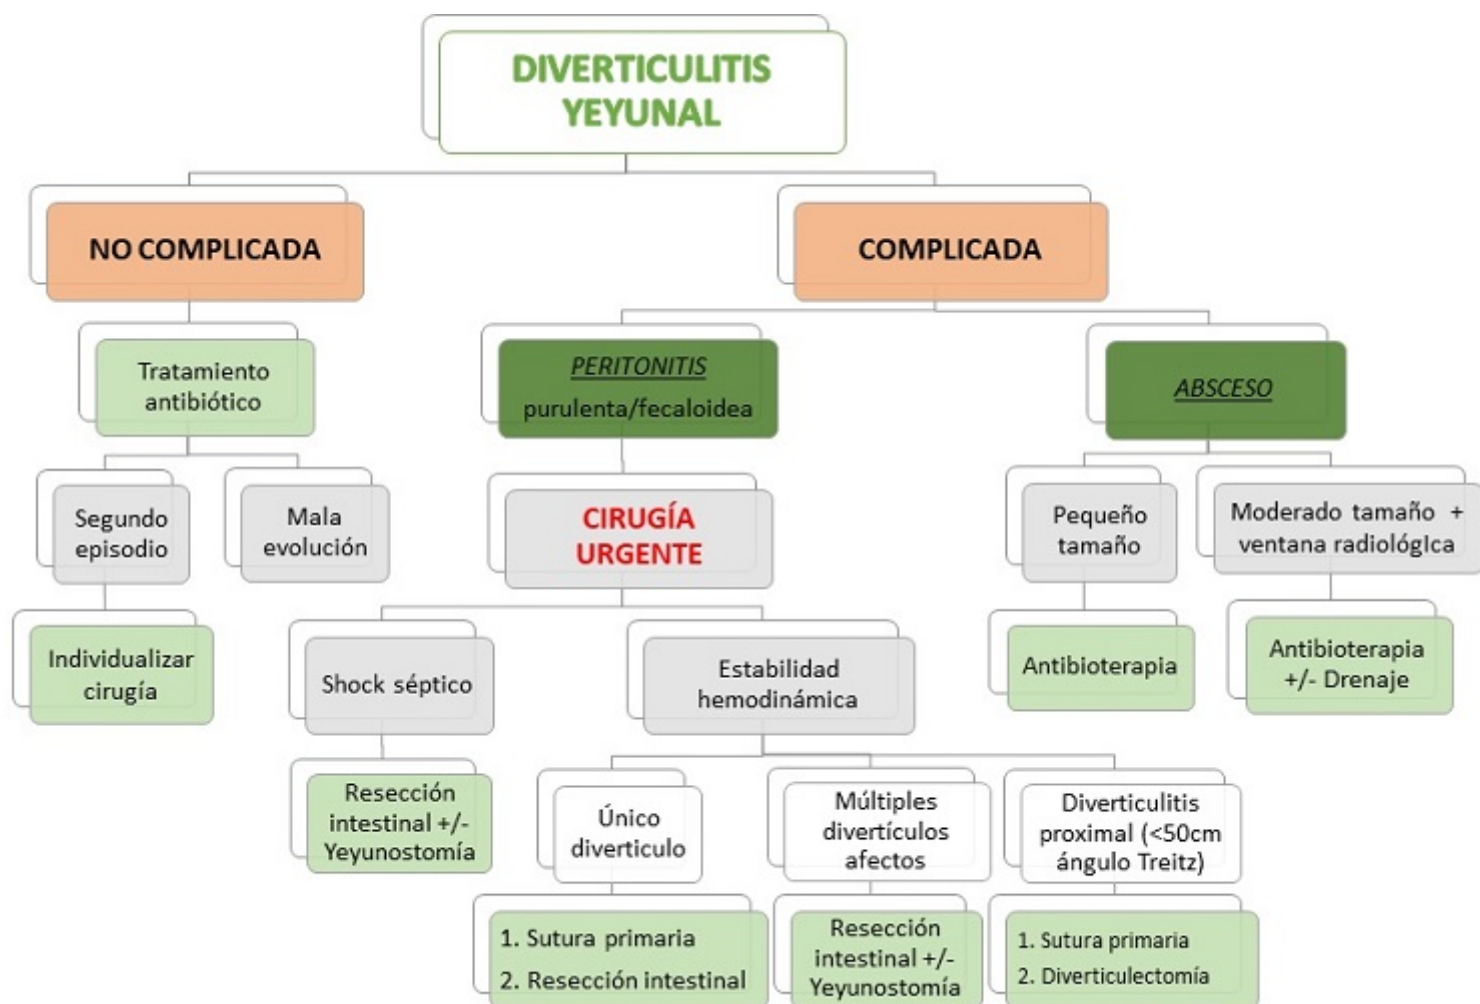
DIVERTICULITIS YEYUNAL

NO COMPLICADA

COMPLICADA

Tratamiento antibiótico

PERITONITIS purulenta/fecaloidea

ABSCESO

Segundo episodio

Mala evolución

CIRUGÍA URGENTE

Pequeño tamaño

Moderado tamaño + ventana radiológIca

Individualizar cirugía

Shock séptico

Estabilidad hemodinámica

Antibioterapia

Antibioterapia +/- Drenaje

Resección intestinal +/- Yeyunostomía

Único diverticulo

Múltiples divertículos afectos

Diverticulitis proximal (<50cm ángulo Treitz)

1. Sutura primaria
2. Resección intestinal

Resección intestinal +/- Yeyunostomía

1. Sutura primaria
2. Diverticulectomía